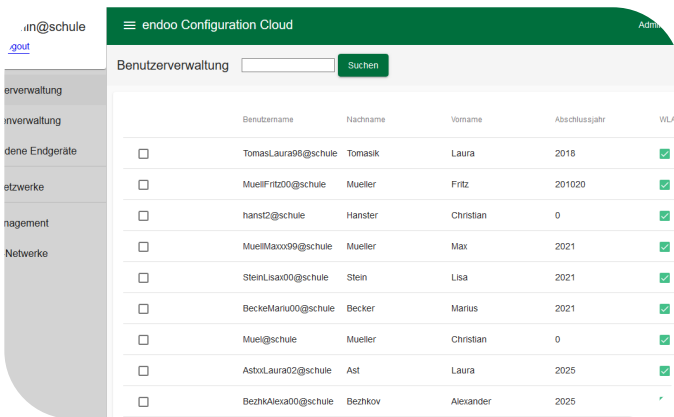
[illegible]n@schule
.ogout

erverwaltung
enverwaltung
dene Endgeräte
etzwerke
nagement
Netwerke

endoo Configuration Cloud
Admi

Benutzerverwaltung
Suchen

| | Benutzername | Nachname | Vorname | Abschlussjahr | WL |
|---|---|---|---|---|---|
| ☐ | TomasLaura98@schule | Tomasik | Laura | 2018 | ☑ |
| ☐ | MuellFritz00@schule | Mueller | Fritz | 201020 | ☑ |
| ☐ | hanst2@schule | Hanster | Christian | 0 | ☑ |
| ☐ | MuellMaxxx99@schule | Mueller | Max | 2021 | ☑ |
| ☐ | SteinLisax00@schule | Stein | Lisa | 2021 | ☑ |
| ☐ | BeckeMariu00@schule | Becker | Marius | 2021 | ☑ |
| ☐ | Muel@schule | Mueller | Christian | 0 | ☑ |
| ☐ | AstxxLaura02@schule | Ast | Laura | 2025 | ☑ |
| ☐ | BezhkAlexa00@schule | Bezhkov | Alexander | 2025 | |